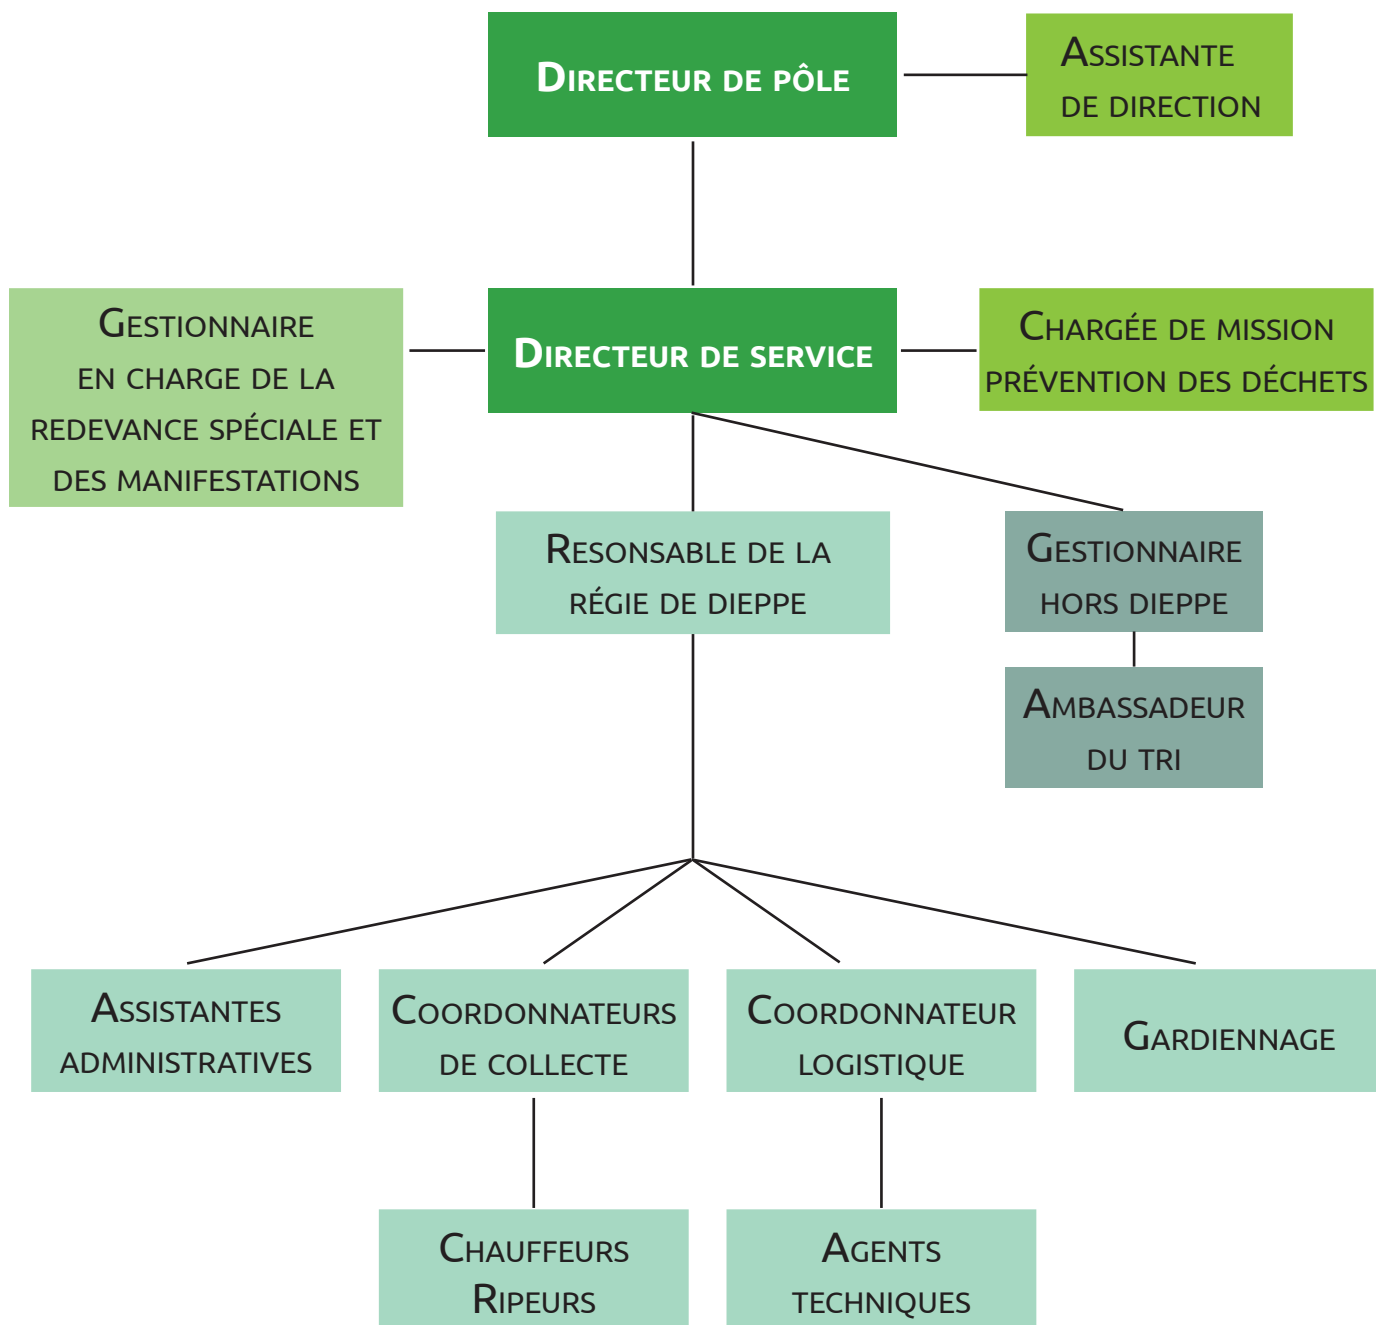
Directeur de pôle

Assistante de direction

Gestionnaire en charge de la redevance spéciale et des manifestations

Directeur de service

Chargée de mission prévention des déchets

Resonsable de la régie de Dieppe

Gestionnaire hors Dieppe

Ambassadeur du tri

Assistantes administratives

Coordonnateurs de collecte

Coordonnateur logistique

Gardiennage

Chauffeurs Ripeurs

Agents techniques